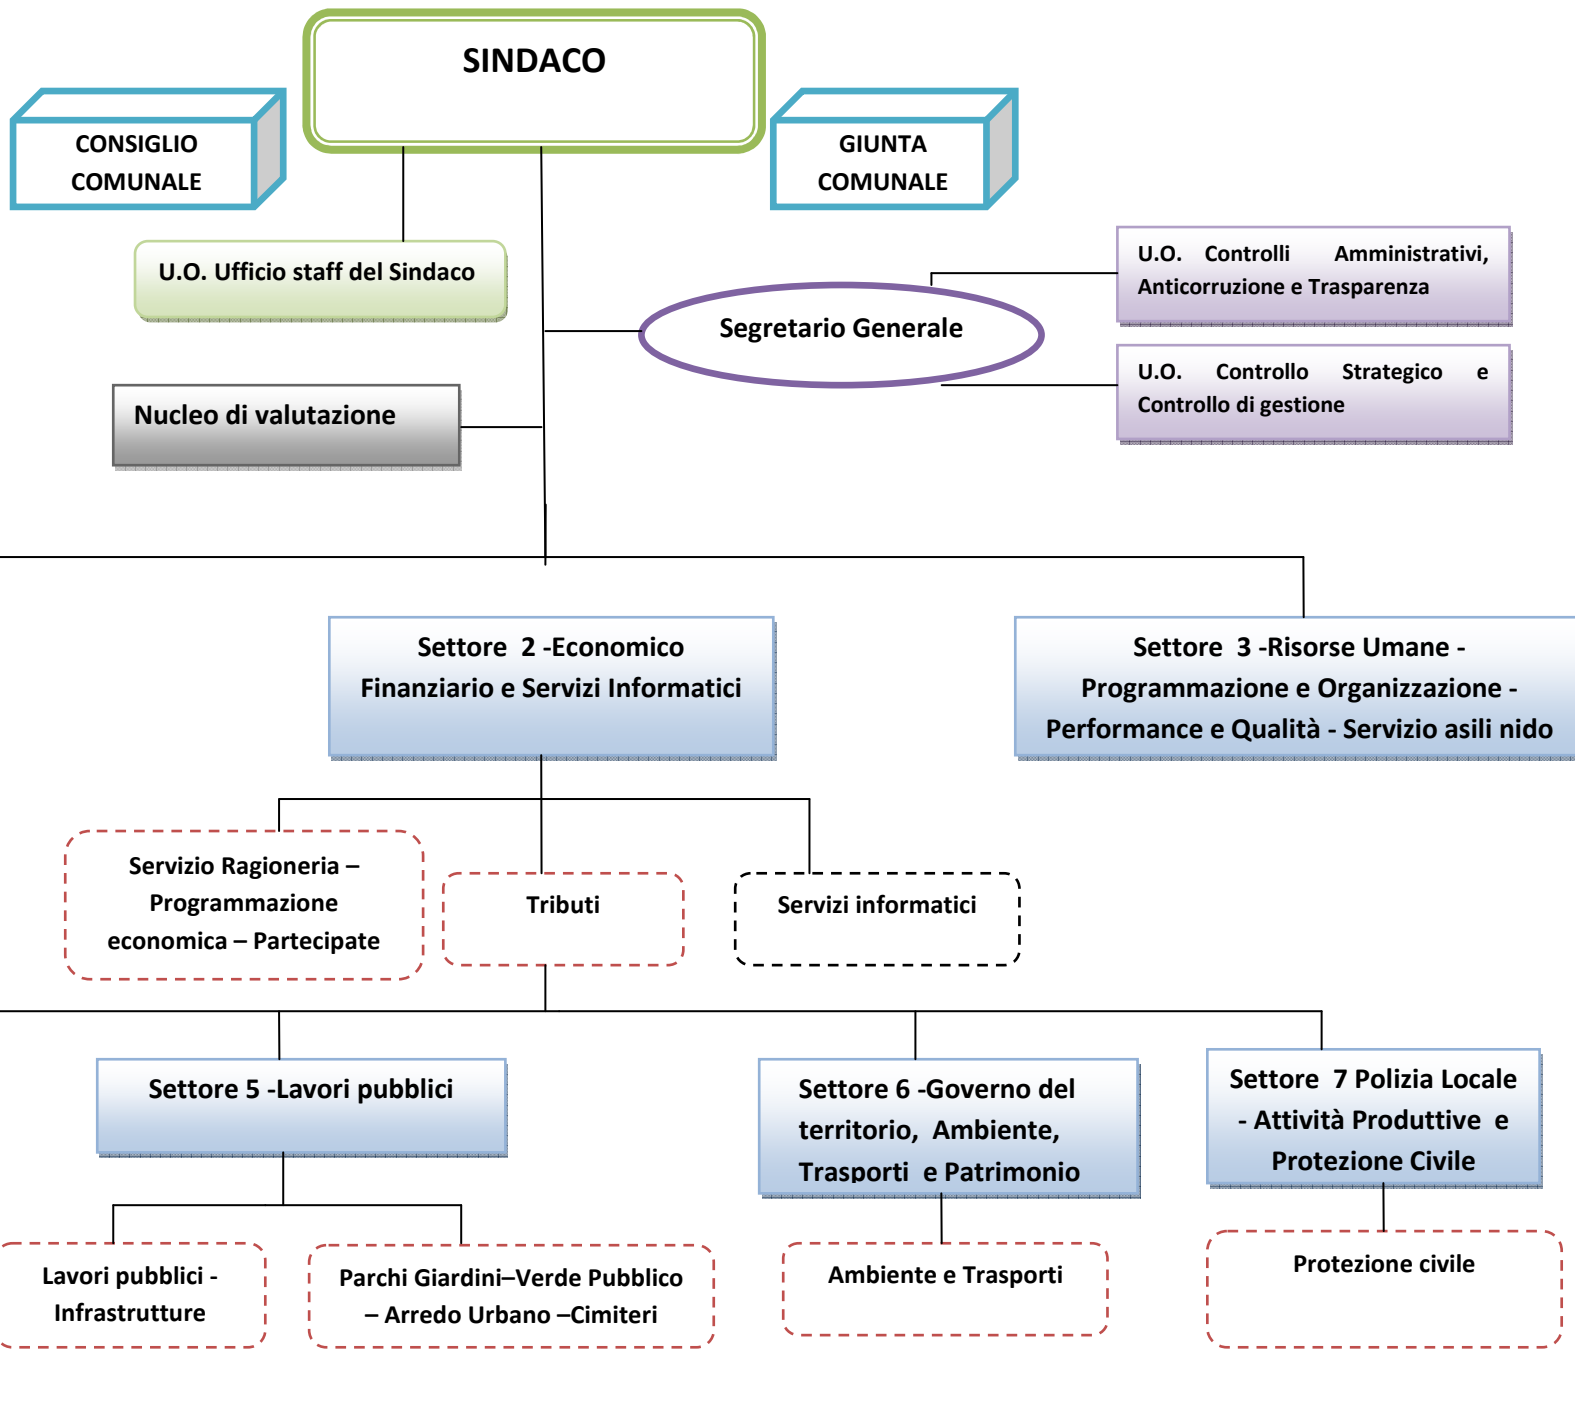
SINDACO

CONSIGLIO COMUNALE

GIUNTA COMUNALE

U.O. Ufficio staff del Sindaco

U.O. Controlli Amministrativi, Anticorruzione e Trasparenza

Segretario Generale

U.O. Controllo Strategico e Controllo di gestione

Nucleo di valutazione

Settore 2 -Economico Finanziario e Servizi Informatici

Settore 3 -Risorse Umane - Programmazione e Organizzazione - Performance e Qualità - Servizio asili nido

Servizio Ragioneria – Programmazione economica – Partecipate

Tributi

Servizi informatici

Settore 5 -Lavori pubblici

Settore 6 -Governo del territorio, Ambiente, Trasporti e Patrimonio

Settore 7 Polizia Locale - Attività Produttive e Protezione Civile

Lavori pubblici - Infrastrutture

Parchi Giardini–Verde Pubblico – Arredo Urbano –Cimiteri

Ambiente e Trasporti

Protezione civile